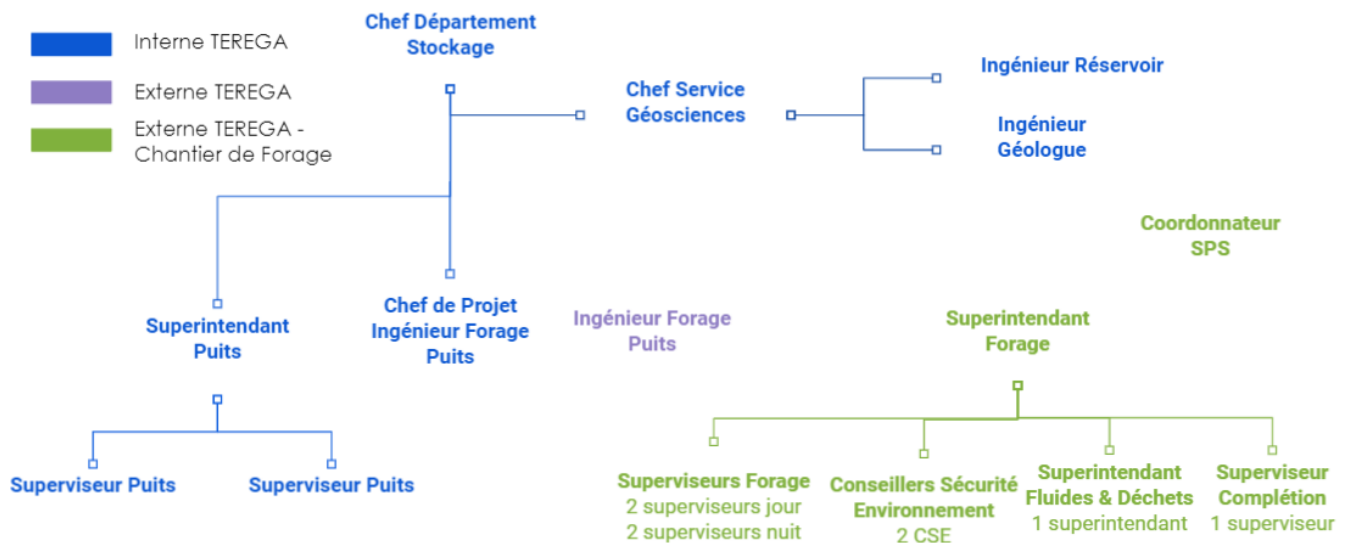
Interne TEREGA

Externe TEREGA

Externe TEREGA - Chantier de Forage

Chef Département Stockage

Chef Service Géosciences

Ingénieur Réservoir

Ingénieur Géologue

Coordonnateur SPS

Superintendant Puits

Chef de Projet Ingénieur Forage Puits

Ingénieur Forage Puits

Superintendant Forage

Superviseur Puits

Superviseur Puits

Superviseurs Forage
2 superviseurs jour
2 superviseurs nuit

Conseillers Sécurité Environnement
2 CSE

Superintendant Fluides & Déchets
1 superintendant

Superviseur Complétion
1 superviseur